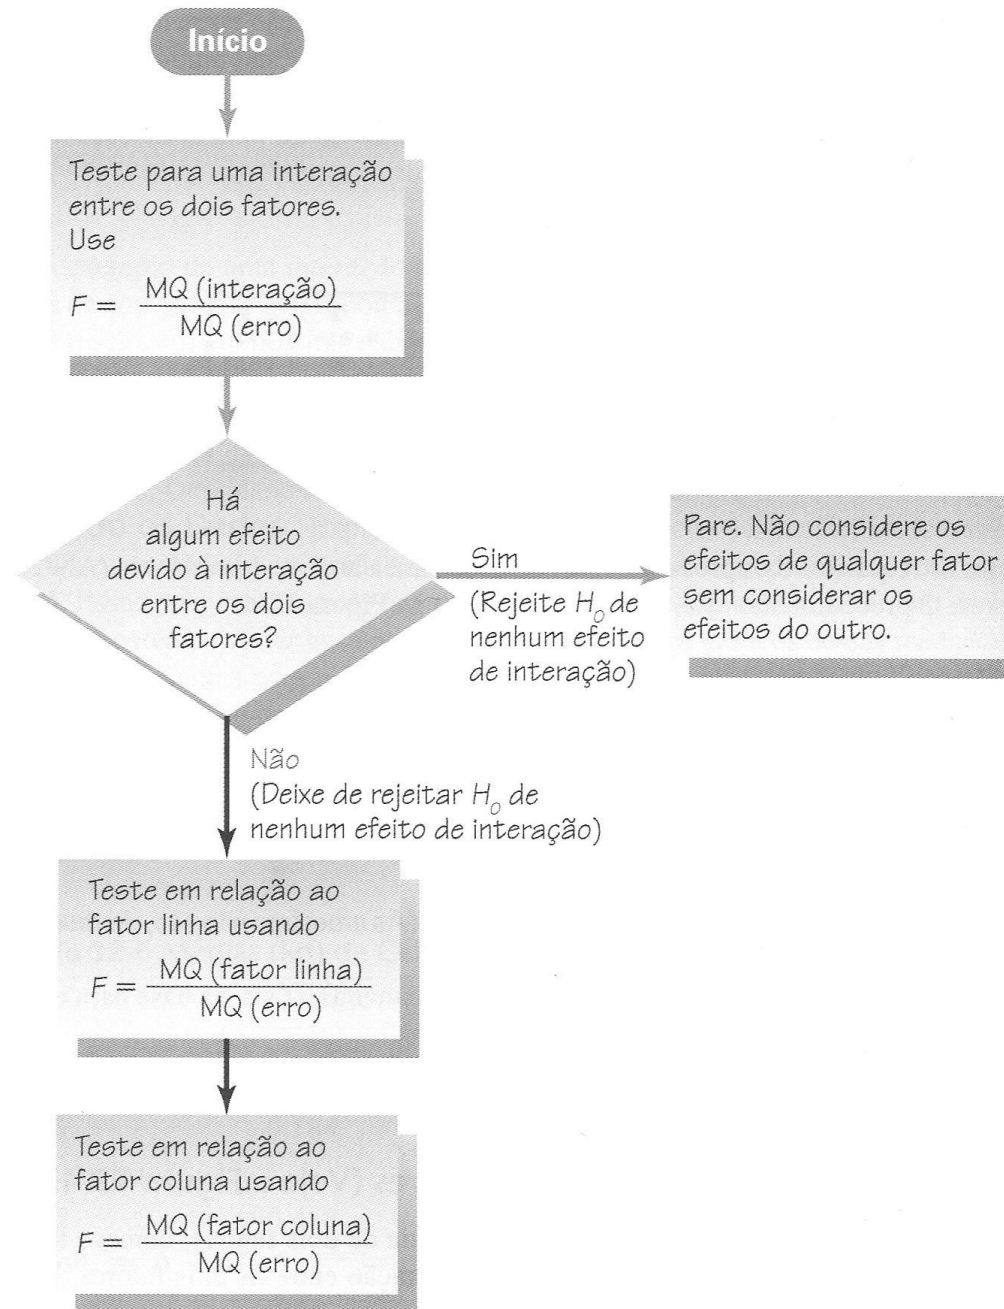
Início

Teste para uma interação entre os dois fatores. Use

$F = \frac{\text{MQ (interação)}}{\text{MQ (erro)}}$

Há algum efeito devido à interação entre os dois fatores?

Sim
(Rejeite $H_0$ de nenhum efeito de interação)

Pare. Não considere os efeitos de qualquer fator sem considerar os efeitos do outro.

Não
(Deixe de rejeitar $H_0$ de nenhum efeito de interação)

Teste em relação ao fator linha usando

$F = \frac{\text{MQ (fator linha)}}{\text{MQ (erro)}}$

Teste em relação ao fator coluna usando

$F = \frac{\text{MQ (fator coluna)}}{\text{MQ (erro)}}$